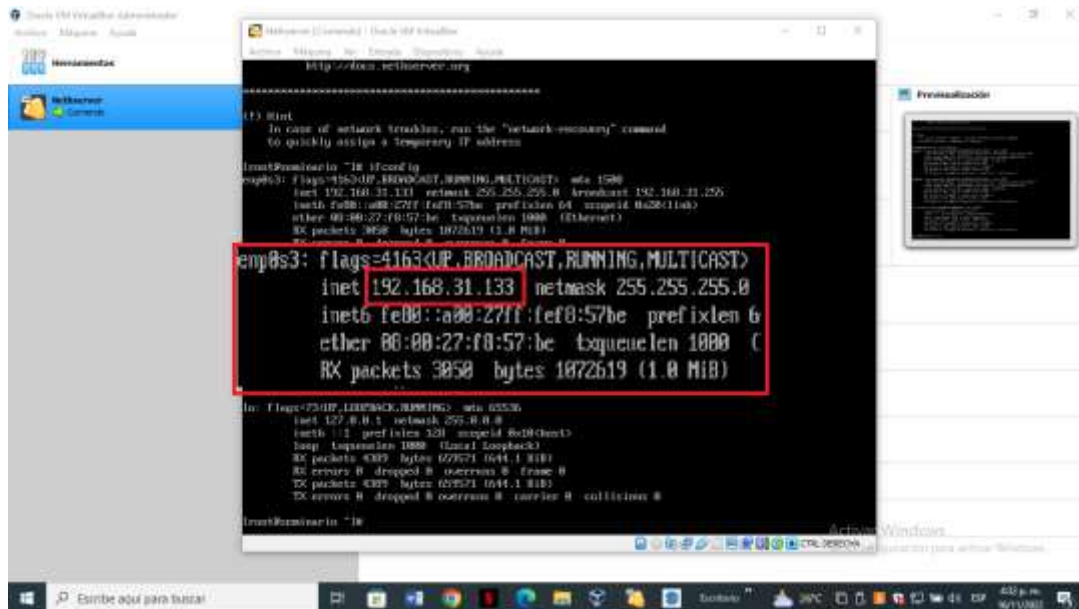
Oracle VM VirtualBox Administrador
Archivo Máquina Ayuda
Herramientas
NethServer
Corriendo
NethServer [Corriendo] - Oracle VM VirtualBox
Archivo Máquina Ver Entrada Dispositivos Ayuda
http://docs.nethserver.org

(!) Hint
In case of network troubles, run the "network-recovery" command
to quickly assign a temporary IP address

[root@nsminario ~]# ifconfig
enp0s3: flags=4163<UP,BROADCAST,RUNNING,MULTICAST> mtu 1500
inet 192.168.31.133 netmask 255.255.255.0 broadcast 192.168.31.255
inet6 fe80::a00:27ff:fef0:57be prefixlen 64 scopeid 0x20<link>
ether 08:00:27:f0:57:be txqueuelen 1000 (Ethernet)
RX packets 3050 bytes 1072619 (1.0 MiB)

enp0s3: flags=4163<UP,BROADCAST,RUNNING,MULTICAST>
inet 192.168.31.133 netmask 255.255.255.0
inet6 fe80::a00:27ff:fef0:57be prefixlen 6
ether 08:00:27:f0:57:be txqueuelen 1000 (
RX packets 3050 bytes 1072619 (1.0 MiB)

lo: flags=73<UP,LOOPBACK,RUNNING> mtu 65536
inet 127.0.0.1 netmask 255.0.0.0
inet6 ::1 prefixlen 128 scopeid 0x10<host>
loop txqueuelen 1000 (Local Loopback)
RX packets 4309 bytes 622571 (644.1 KiB)
RX errors 0 dropped 0 overruns 0 frame 0
TX packets 4309 bytes 622571 (644.1 KiB)
TX errors 0 dropped 0 overruns 0 carrier 0 collisions 0

[root@nsminario ~]#
CTRL DERECHA
Previsualización
Activar Windows
Ve a Configuración para activar Windows.
Escribe aquí para buscar
Escritorio
26°C
4:02 p.m.
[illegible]